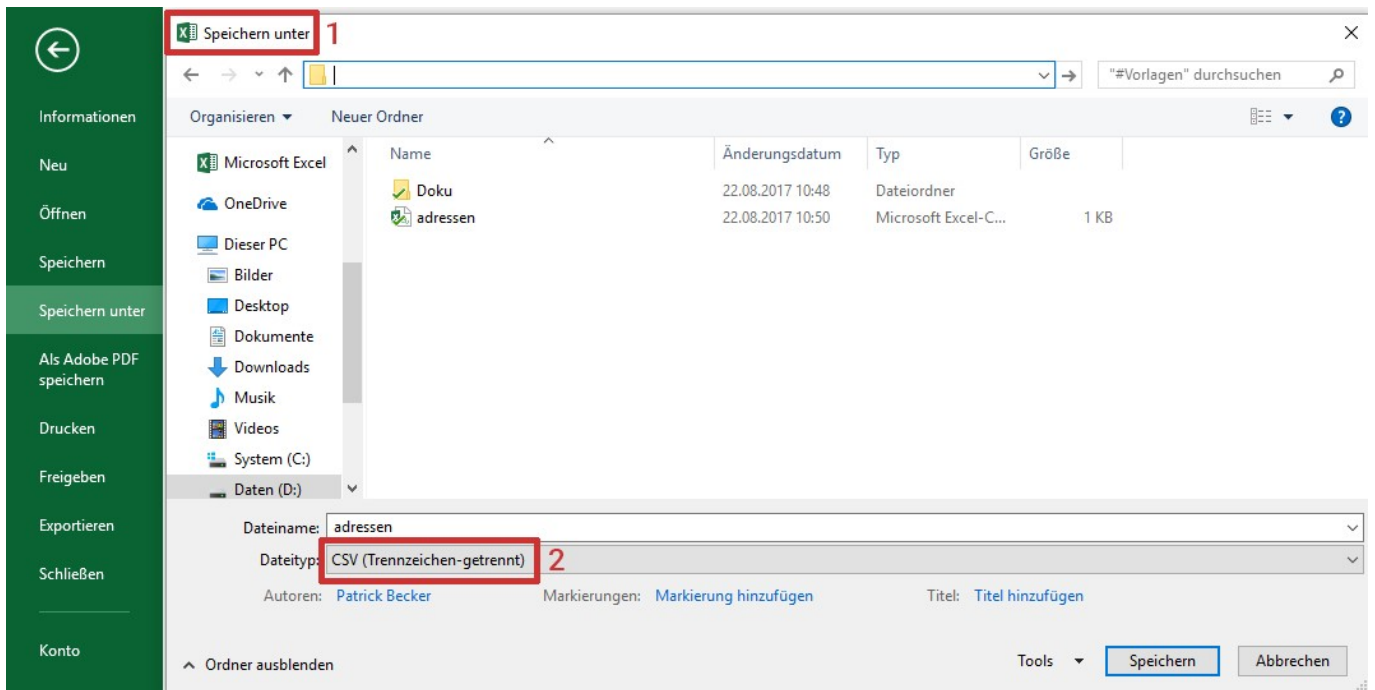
Informationen
Neu
Öffnen
Speichern
Speichern unter
Als Adobe PDF speichern
Drucken
Freigeben
Exportieren
Schließen
Konto

Speichern unter 1
×
"#Vorlagen" durchsuchen
Organisieren ▾
Neuer Ordner
?
Microsoft Excel
OneDrive
Dieser PC
Bilder
Desktop
Dokumente
Downloads
Musik
Videos
System (C:)
Daten (D:)

| Name | Änderungsdatum | Typ | Größe |
|---|---|---|---|
| Doku | 22.08.2017 10:48 | Dateiordner | |
| adressen | 22.08.2017 10:50 | Microsoft Excel-C... | 1 KB |

Dateiname: adressen
Dateityp: CSV (Trennzeichen-getrennt) 2
Autoren: Patrick Becker
Markierungen: Markierung hinzufügen
Titel: Titel hinzufügen
Ordner ausblenden
Tools ▾
Speichern
Abbrechen